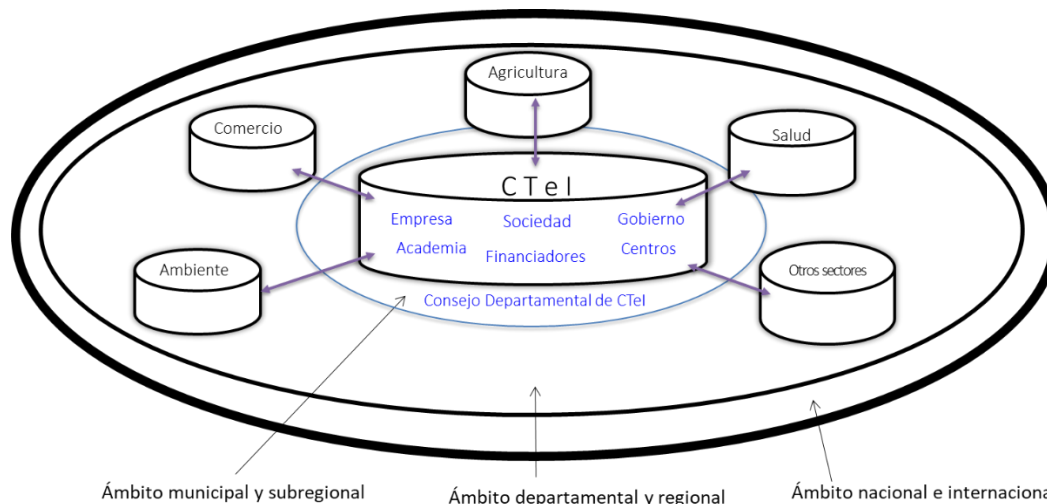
Agricultura

Comercio

Salud

CTeI

Empresa

Sociedad

Gobierno

Academia

Financiadores

Centros

Ambiente

Otros sectores

Consejo Departamental de CTeI

Ámbito municipal y subregional

Ámbito departamental y regional

Ámbito nacional e internaciona